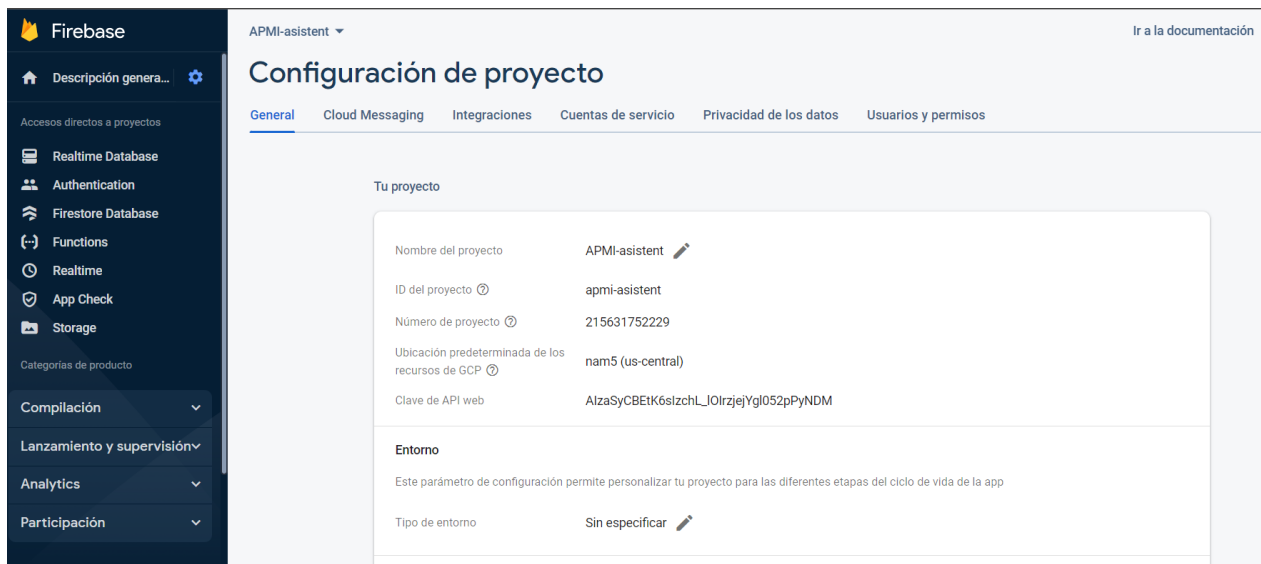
Firebase

Descripción genera...

Accesos directos a proyectos

Realtime Database
Authentication
Firestore Database
Functions
Realtime
App Check
Storage

Categorías de producto

Compilación
Lanzamiento y supervisión
Analytics
Participación

APMI-asistent

Ir a la documentación

Configuración de proyecto

General | Cloud Messaging | Integraciones | Cuentas de servicio | Privacidad de los datos | Usuarios y permisos

Tu proyecto

Nombre del proyecto APMI-asistent
ID del proyecto apmi-asistent
Número de proyecto 215631752229
Ubicación predeterminada de los recursos de GCP nam5 (us-central)
Clave de API web AIzaSyCBEtK6sIzchL_lOIrzjejYgl052pPyNDM

Entorno

Este parámetro de configuración permite personalizar tu proyecto para las diferentes etapas del ciclo de vida de la app

Tipo de entorno Sin especificar